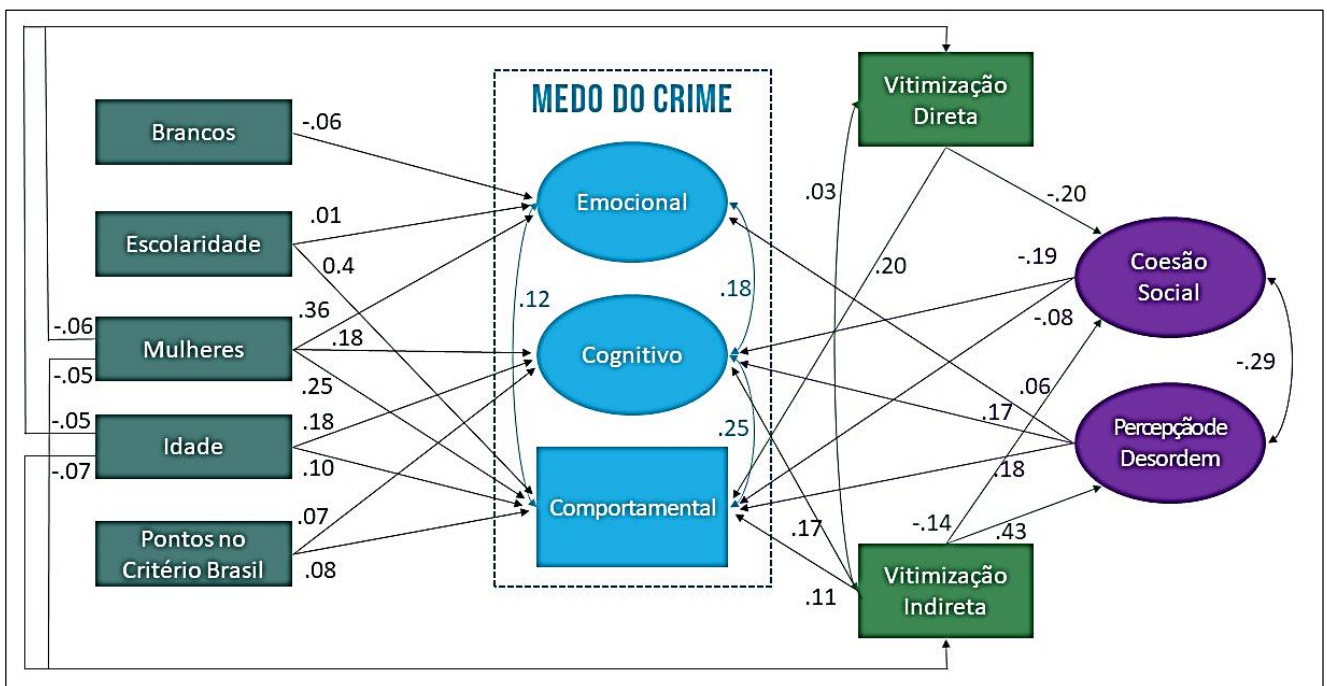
MEDO DO CRIME

Brancos

Escolaridade

Mulheres

Idade

Pontos no Critério Brasil

Emocional

Cognitivo

Comportamental

Vitimização Direta

Vitimização Indireta

Coesão Social

Percepção de Desordem

-.06
.01
0.4
.36
.18
.25
.18
.10
.07
.08
-.06
-.05
-.05
-.07
.12
.18
.25
.03
.20
-.20
-.19
-.08
.06
.17
.18
-.14
.43
.17
.11
-.29